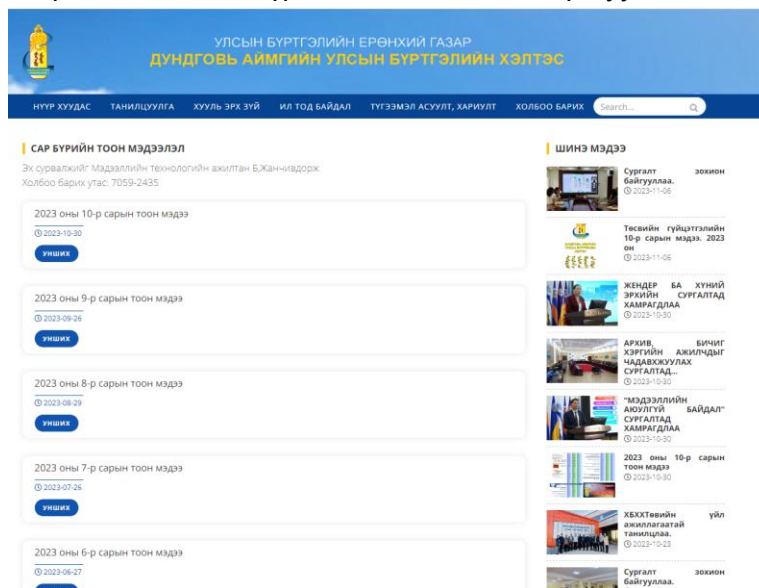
УЛСЫН БҮРТГЭЛИЙН ЕРӨНХИЙ ГАЗАР
ДУНДГОВЬ АЙМГИЙН УЛСЫН БҮРТГЭЛИЙН ХЭЛТЭС

НҮҮР ХУУДАС ТАНИЛЦУУЛГА ХУУЛЬ ЭРХ ЗҮЙ ИЛ ТОД БАЙДАЛ ТҮГЭЭМЭЛ АСУУЛТ, ХАРИУЛТ ХОЛБОО БАРИХ Search...

САР БҮРИЙН ТООН МЭДЭЭЛЭЛ

Эх сурвалжийг Мэдээллийн технологийн ажилтан Б.Жанчивдорж
Холбоо барих утас: 7059-2435

2023 оны 10-р сарын тоон мэдээ
2023-10-30
УНШИХ

2023 оны 9-р сарын тоон мэдээ
2023-09-26
УНШИХ

2023 оны 8-р сарын тоон мэдээ
2023-08-29
УНШИХ

2023 оны 7-р сарын тоон мэдээ
2023-07-26
УНШИХ

2023 оны 6-р сарын тоон мэдээ
2023-06-27

ШИНЭ МЭДЭЭ

Сургалт зохион байгууллаа.
2023-11-06

Төсвийн гүйцэтгэлийн 10-р сарын мэдээ. 2023 он
2023-11-06

ЖЕНДЕР БА ХҮНИЙ ЭРХИЙН СУРГАЛТАД ХАМРАГДЛАА
2023-10-30

АРХИВ, БИЧИГ ХЭРГИЙН АЖИЛЧДЫГ ЧАДАВХЖУУЛАХ СУРГАЛТАД...
2023-10-30

"МЭДЭЭЛЛИЙН АЮУЛГҮЙ БАЙДАЛ" СУРГАЛТАД ХАМРАГДЛАА
2023-10-30

2023 оны 10-р сарын тоон мэдээ
2023-10-30

ХБХХТөвийн үйл ажиллагаатай танилцлаа.
2023-10-23

Сургалт зохион байгууллаа.